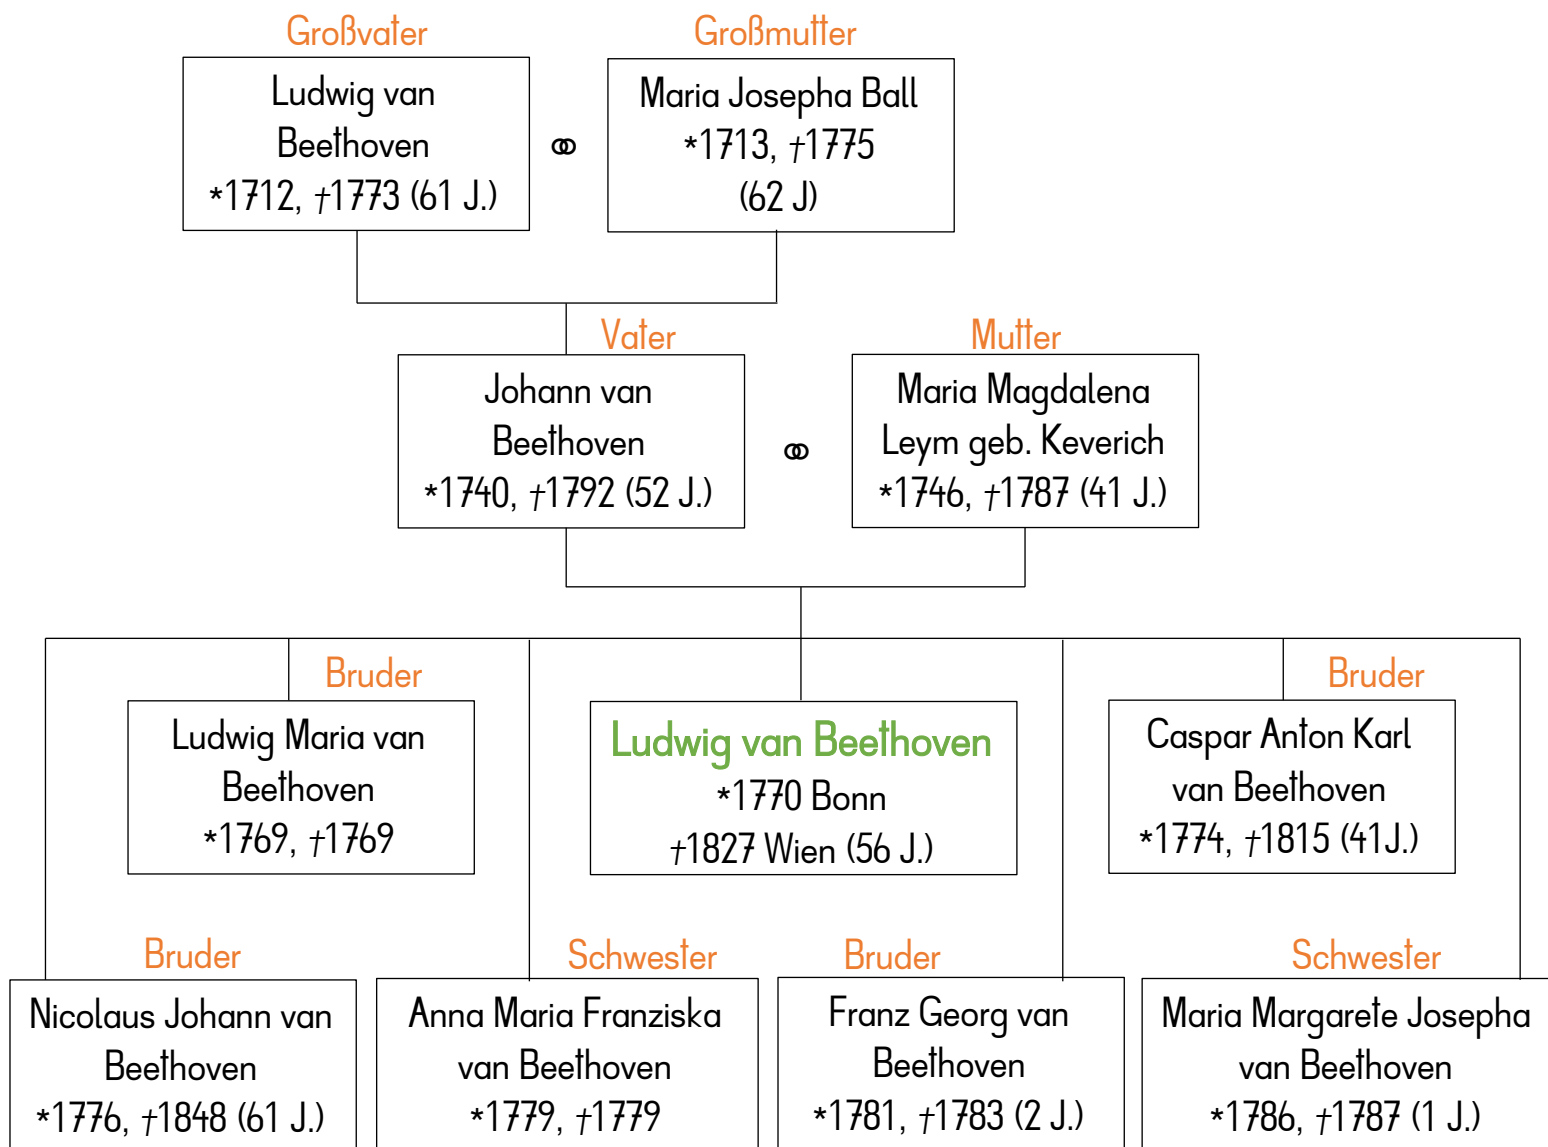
Großvater
Ludwig van Beethoven
*1712, †1773 (61 J.)

⚭

Großmutter
Maria Josepha Ball
*1713, †1775
(62 J)

Vater
Johann van Beethoven
*1740, †1792 (52 J.)

⚭

Mutter
Maria Magdalena Leym geb. Keverich
*1746, †1787 (41 J.)

Bruder
Ludwig Maria van Beethoven
*1769, †1769

Ludwig van Beethoven
*1770 Bonn
†1827 Wien (56 J.)

Bruder
Caspar Anton Karl van Beethoven
*1774, †1815 (41J.)

Bruder
Nicolaus Johann van Beethoven
*1776, †1848 (61 J.)

Schwester
Anna Maria Franziska van Beethoven
*1779, †1779

Bruder
Franz Georg van Beethoven
*1781, †1783 (2 J.)

Schwester
Maria Margarete Josepha van Beethoven
*1786, †1787 (1 J.)